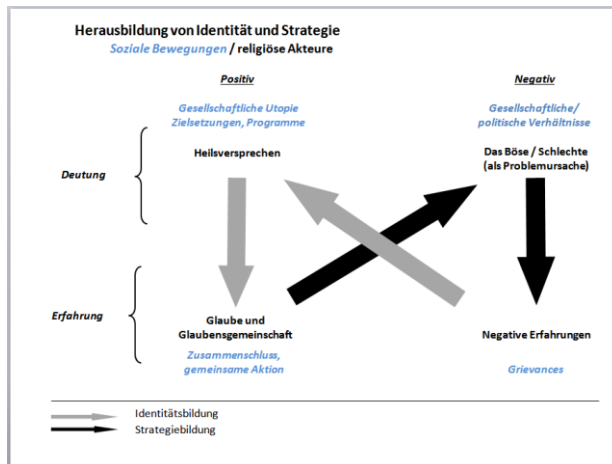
Herausbildung von Identität und Strategie
Soziale Bewegungen / religiöse Akteure

Positiv

Negativ

Gesellschaftliche Utopie
Zielsetzungen, Programme

Gesellschaftliche/
politische Verhältnisse

Deutung

Heilsversprechen

Das Böse / Schlechte
(als Problemursache)

Erfahrung

Glaube und
Glaubensgemeinschaft

Negative Erfahrungen

Zusammenschluss,
gemeinsame Aktion

Grievances

Identitätsbildung
Strategiebildung